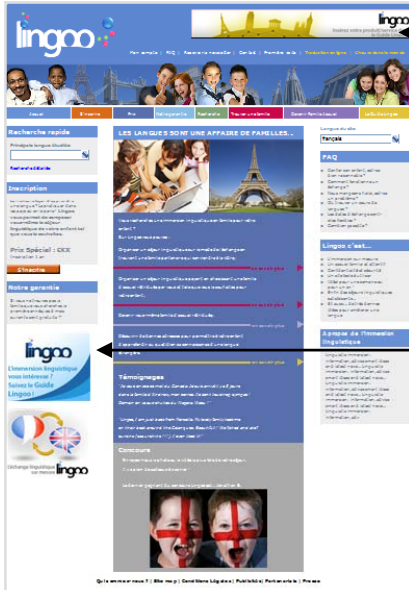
lingoo

lingoo
Trouvez votre produit favori
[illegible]

Mon compte | FAQ | Accueil | Contact | Première visite | Traduction en ligne | Choix de familles d'accueil

Accueil | S'inscrire | Prix | Témoignages | Recherche | Trouver une famille | Devenir famille d'accueil | Lingoo blog

Recherche rapide

Principale langue étudiée

Recherche détaillée

Inscription

Prix Spécial : €XX

S'inscrire

Notre garantie

LES LANGUES SONT UNE AFFAIRE DE FAMILLES...

Langue du site
Français

FAQ

Lingoo c'est...

A propos de l'immersion linguistique

lingoo
L'immersion linguistique vous intéresse ?
Suivez le Guide Lingoo !

Témoignages

Concours

L'échange linguistique sur mesure
lingoo

Qui sommes-nous ? | Site map | Conditions Légales | Publicité | Partenariats | Presse